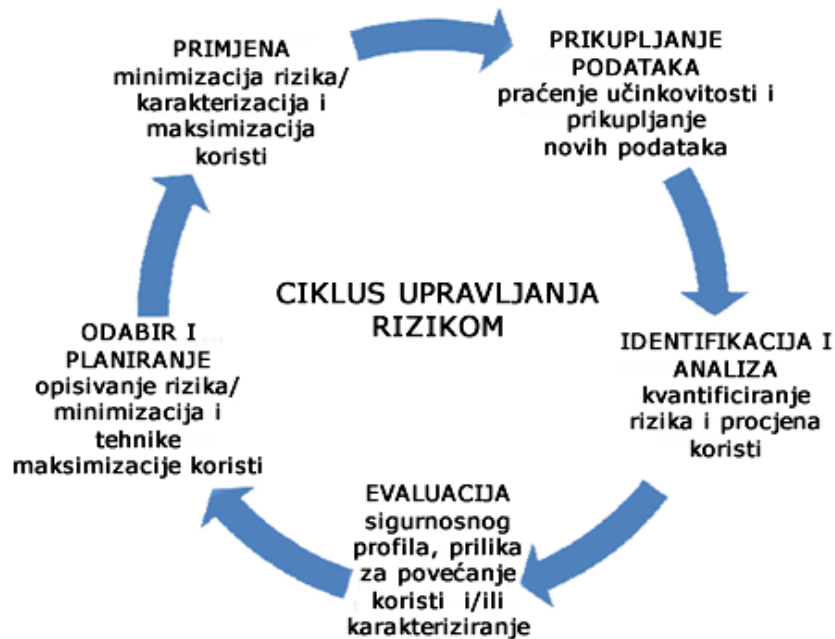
PRIMJENA
minimizacija rizika/ karakterizacija i maksimizacija koristi

PRIKUPLJANJE PODATAKA
praćenje učinkovitosti i prikupljanje novih podataka

CIKLUS UPRAVLJANJA RIZIKOM

IDENTIFIKACIJA I ANALIZA
kvantificiranje rizika i procjena koristi

EVALUACIJA
sigurnosnog profila, prilika za povećanje koristi i/ili karakteriziranje

ODABIR I PLANIRANJE
opisivanje rizika/ minimizacija i tehnike maksimizacije koristi